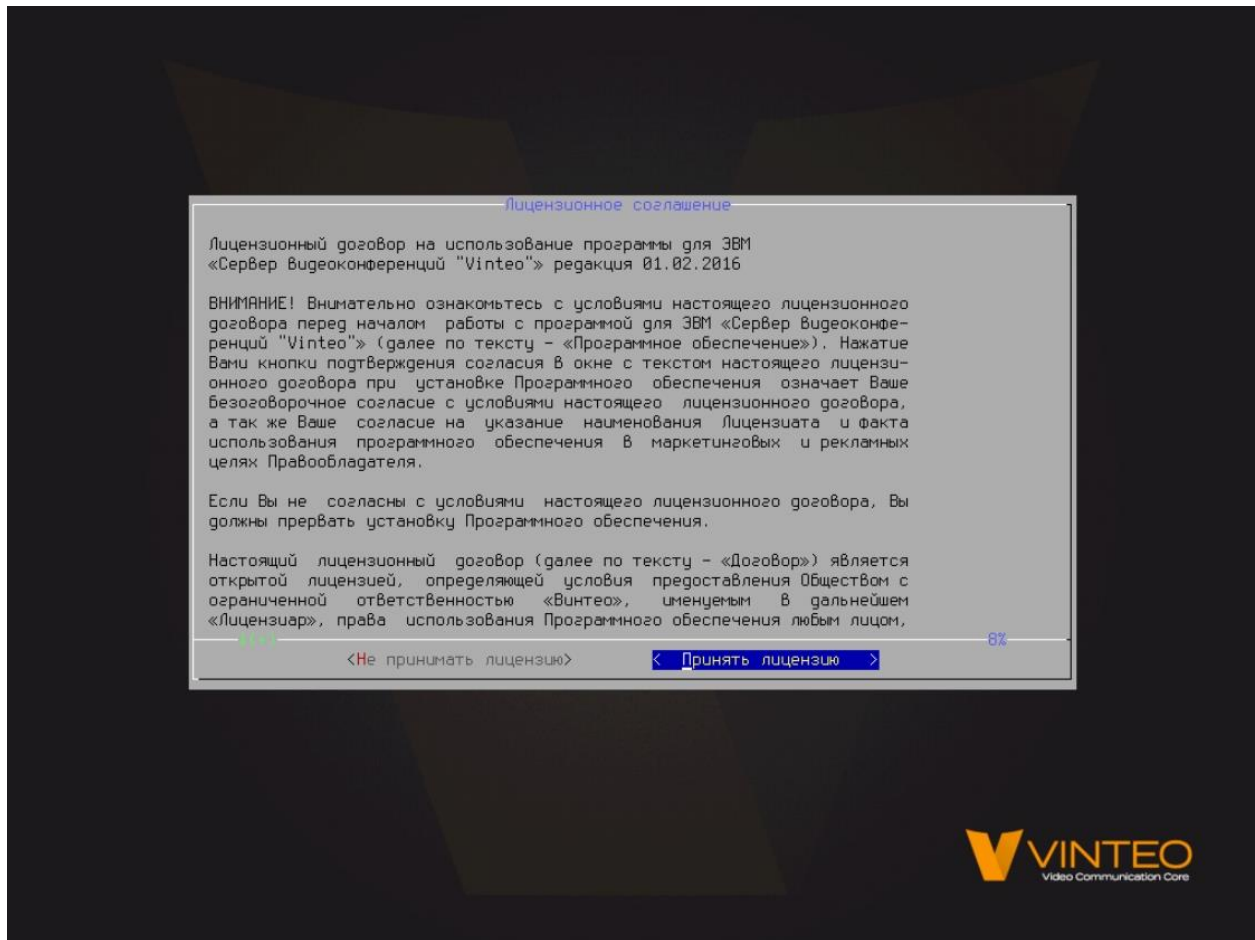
Лицензионное соглашение

Лицензионный договор на использование программы для ЭВМ «Сервер Видеоконференций "Vinteo"» редакция 01.02.2016

ВНИМАНИЕ! Внимательно ознакомьтесь с условиями настоящего лицензионного договора перед началом работы с программой для ЭВМ «Сервер Видеоконференций "Vinteo"» (далее по тексту – «Программное обеспечение»). Нажатие Вами кнопки подтверждения согласия в окне с текстом настоящего лицензионного договора при установке Программного обеспечения означает Ваше безоговорочное согласие с условиями настоящего лицензионного договора, а так же Ваше согласие на указание наименования Лицензиата и факта использования программного обеспечения в маркетинговых и рекламных целях Правообладателя.

Если Вы не согласны с условиями настоящего лицензионного договора, Вы должны прервать установку Программного обеспечения.

Настоящий лицензионный договор (далее по тексту – «Договор») является открытой лицензией, определяющей условия предоставления Обществом с ограниченной ответственностью «Винтео», именуемым в дальнейшем «Лицензиар», права использования Программного обеспечения любым лицом,

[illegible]

8%

<Не принимать лицензию>

< Принять лицензию >

VINTEO
Video Communication Core